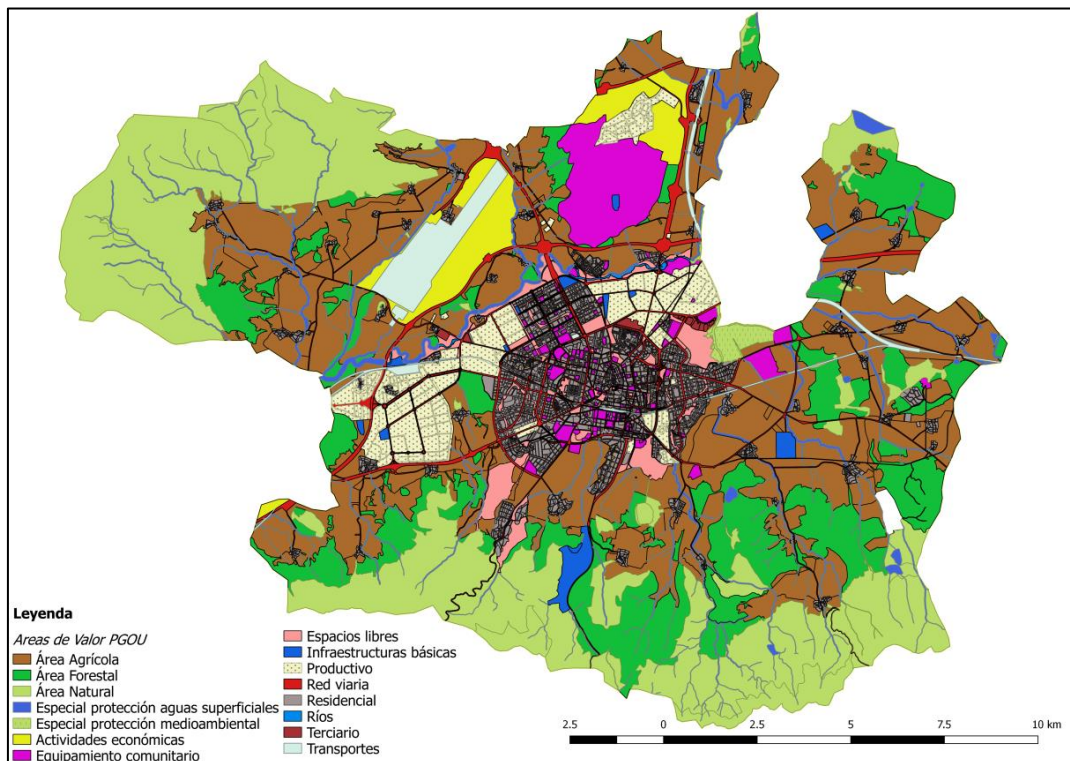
Leyenda

Areas de Valor PGOU

Área Agrícola
Área Forestal
Área Natural
Especial protección aguas superficiales
Especial protección medioambiental
Actividades económicas
Equipamiento comunitario

Espacios libres
Infraestructuras básicas
Productivo
Red viaria
Residencial
Ríos
Terciario
Transportes

2.5 0 2.5 5 7.5 10 km